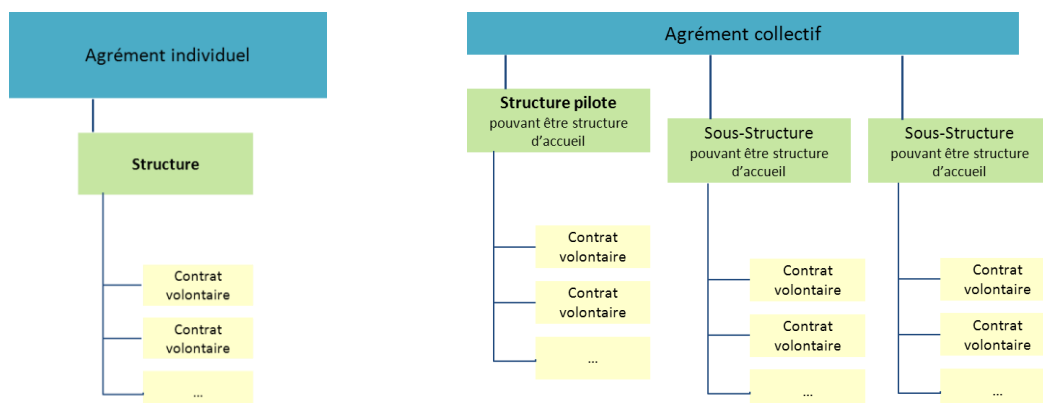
Agrément individuel

Structure

Contrat volontaire

Contrat volontaire

...

Agrément collectif

Structure pilote
pouvant être structure d'accueil

Contrat volontaire

Contrat volontaire

...

Sous-Structure
pouvant être structure d'accueil

Contrat volontaire

Contrat volontaire

...

Sous-Structure
pouvant être structure d'accueil

Contrat volontaire

Contrat volontaire

...